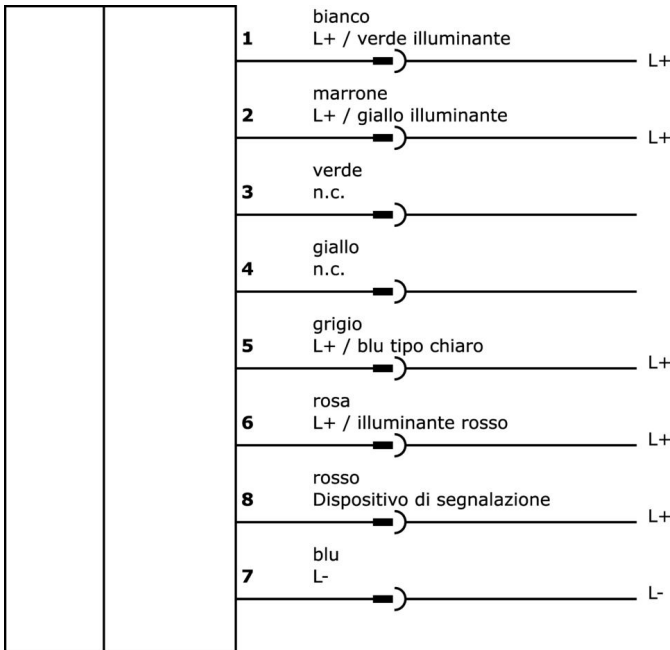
1 bianco
L+ / verde illuminante
L+

2 marrone
L+ / giallo illuminante
L+

3 verde
n.c.

4 giallo
n.c.

5 grigio
L+ / blu tipo chiaro
L+

6 rosa
L+ / illuminante rosso
L+

8 rosso
Dispositivo di segnalazione
L+

7 blu
L-
L-